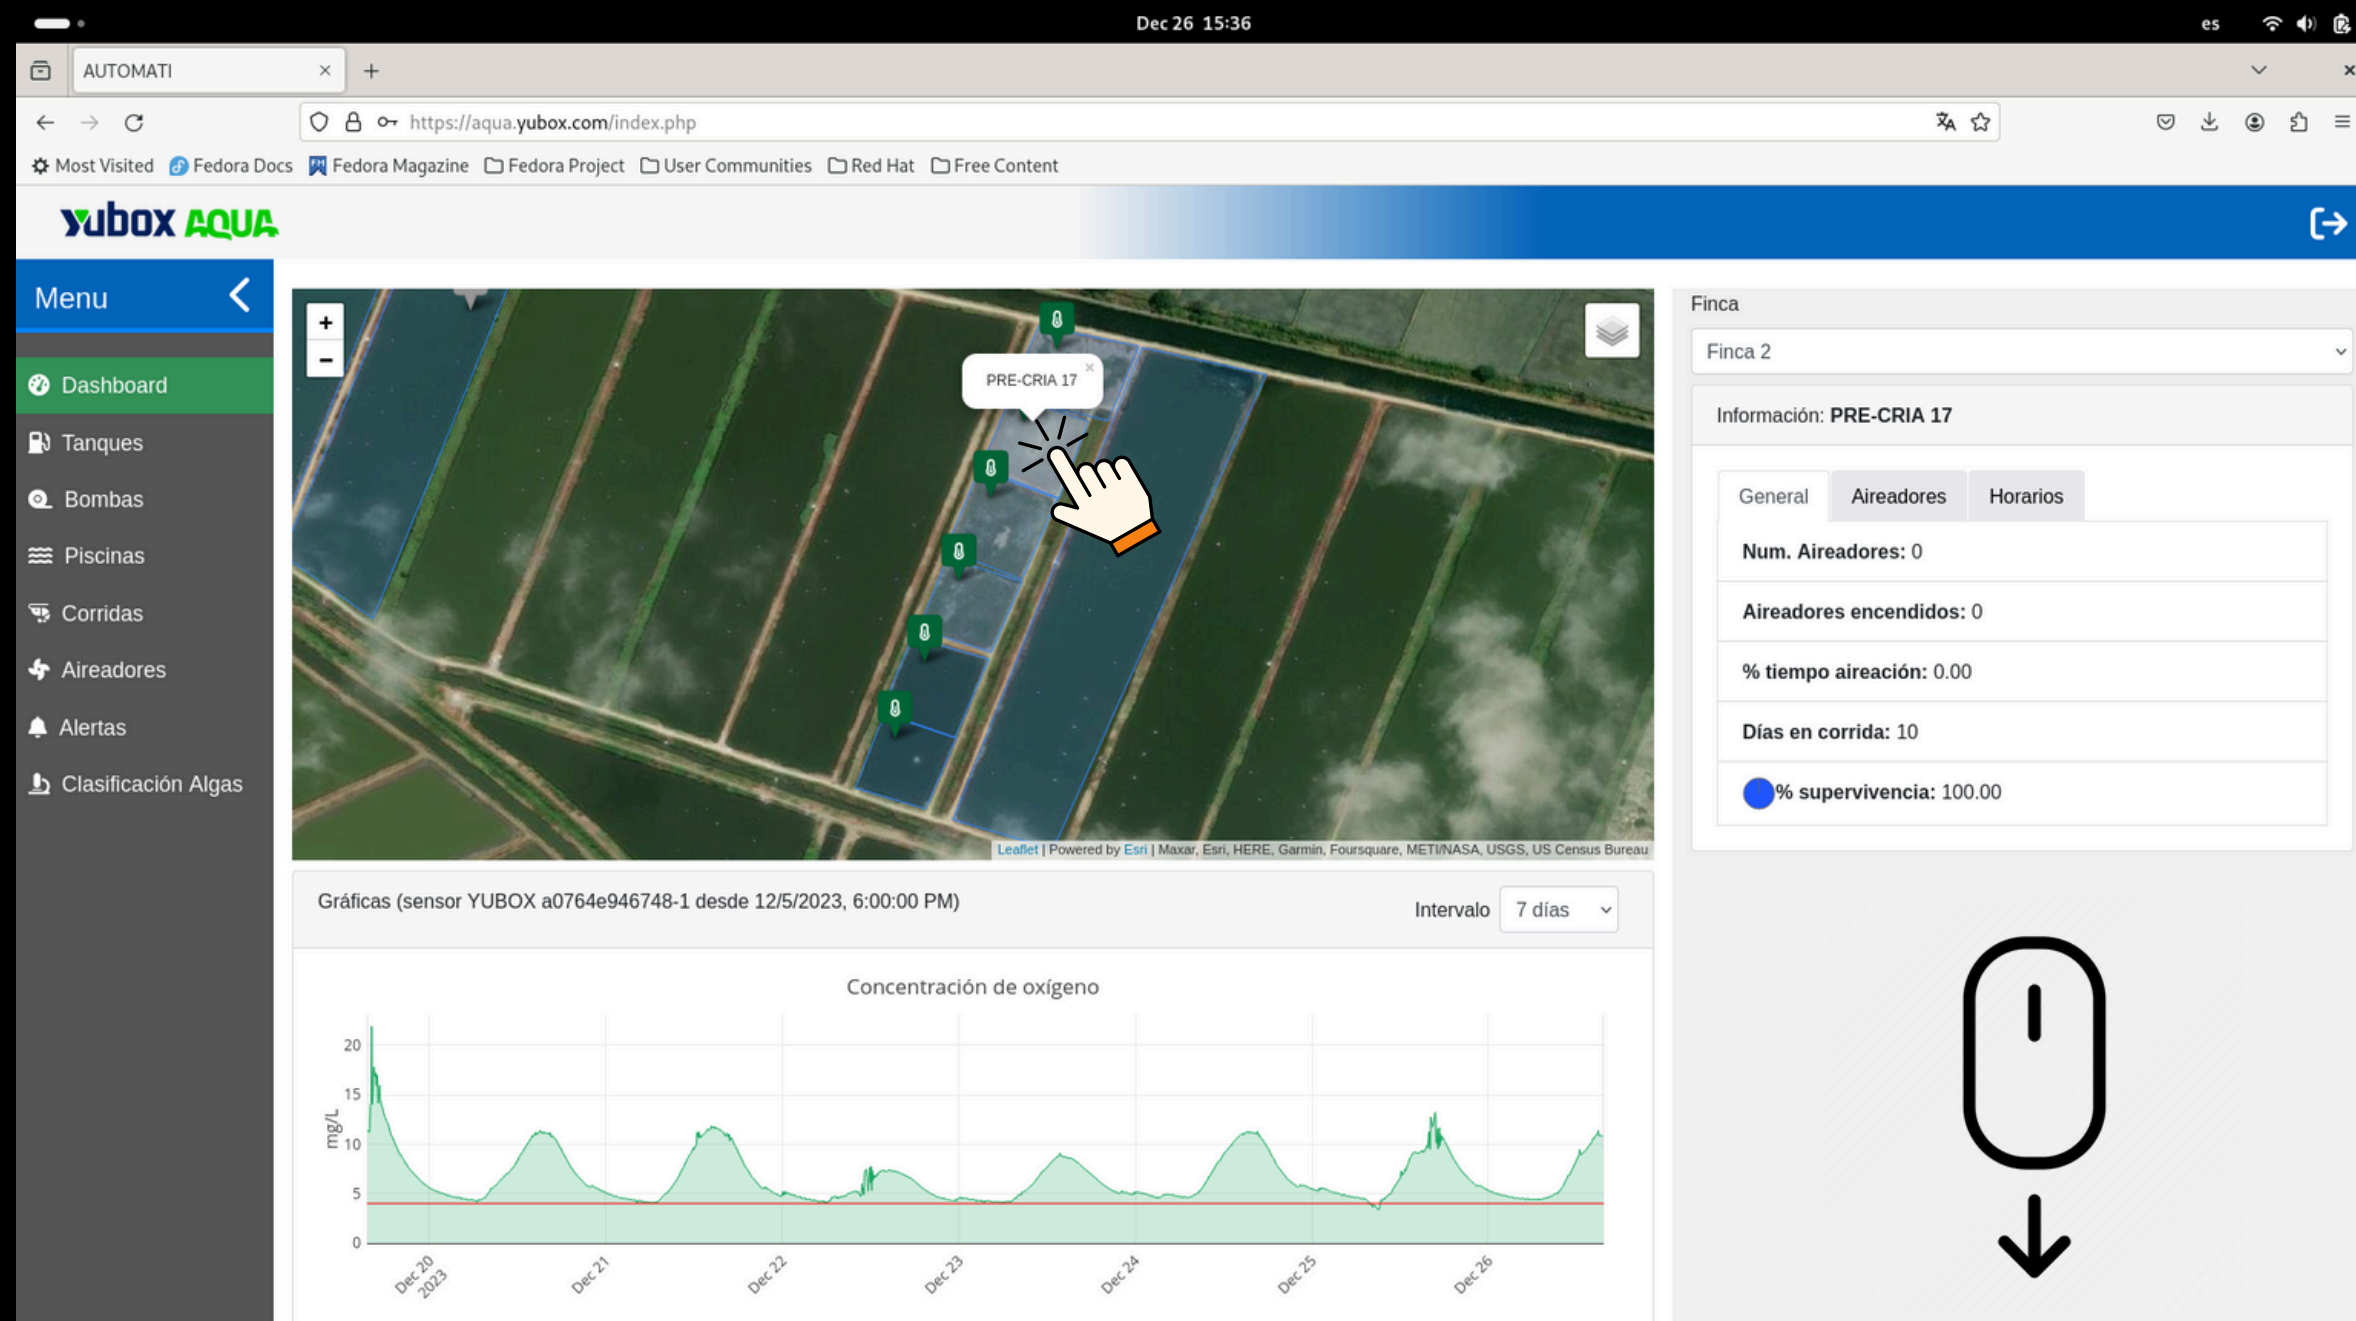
Dec 26 15:36

es

AUTOMATI

https://aqua.yubox.com/index.php

Most Visited Fedora Docs Fedora Magazine Fedora Project User Communities Red Hat Free Content

yubox AQUA

Menu

Dashboard
Tanques
Bombas
Piscinas
Corridas
Aireadores
Alertas
Clasificación Algas

+
−

PRE-CRIA 17

Leaflet | Powered by Esri | Maxar, Esri, HERE, Garmin, Foursquare, METI/NASA, USGS, US Census Bureau

Finca

Finca 2

Información: PRE-CRIA 17

General Aireadores Horarios

**Num. Aireadores:** 0

**Aireadores encendidos:** 0

**% tiempo aireación:** 0.00

**Días en corrida:** 10

**% supervivencia:** 100.00

Gráficas (sensor YUBOX a0764e946748-1 desde 12/5/2023, 6:00:00 PM)

Intervalo 7 días

Concentración de oxígeno

mg/L

20
15
10
5
0

Dec 20 2023
Dec 21
Dec 22
Dec 23
Dec 24
Dec 25
Dec 26